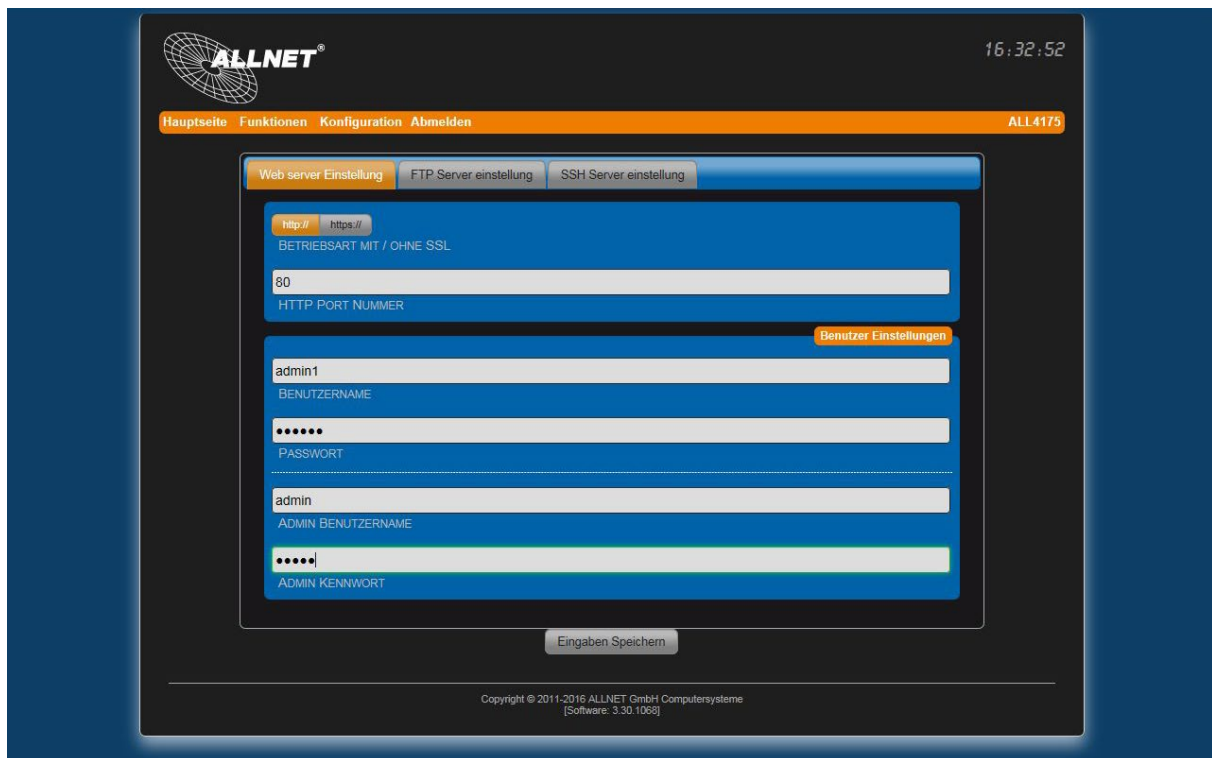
ALLNET®

16:32:52

Hauptseite Funktionen Konfiguration Abmelden

ALL4175

Web server Einstellung FTP Server einstellung SSH Server einstellung

http:// https://
BETRIEBSART MIT / OHNE SSL

80
HTTP PORT NUMMER

Benutzer Einstellungen

admin1
BENUTZERNAME

••••••
PASSWORT

admin
ADMIN BENUTZERNAME

•••••
ADMIN KENNWORT

Eingaben Speichern

Copyright © 2011-2016 ALLNET GmbH Computersysteme
[Software: 3.30.1068]